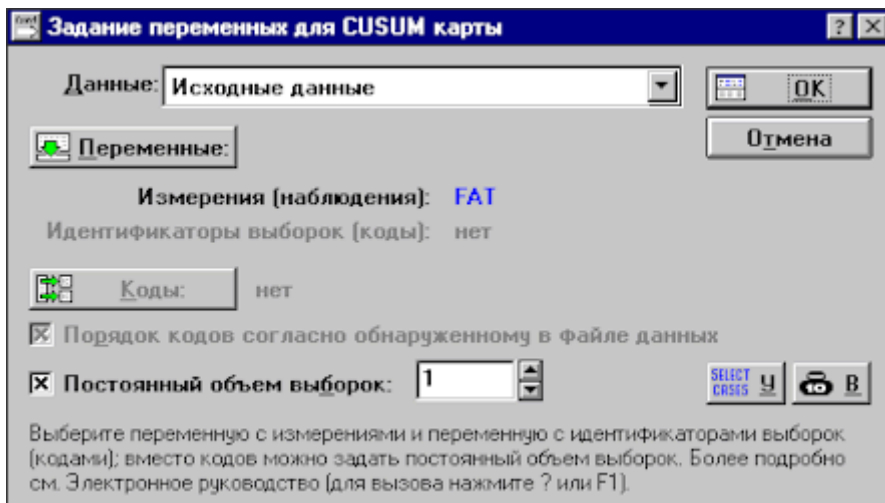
Задание переменных для CUSUM карты

Данные: Исходные данные

OK

Отмена

Переменные:

Измерения (наблюдения): FAT

Идентификаторы выборок (коды): нет

Коды: нет

☒ Порядок кодов согласно обнаруженному в файле данных

☒ Постоянный объем выборок: 1

SELECT CASES U

B

Выберите переменную с измерениями и переменную с идентификаторами выборок (кодами); вместо кодов можно задать постоянный объем выборок. Более подробно см. Электронное руководство (для вызова нажмите ? или F1).